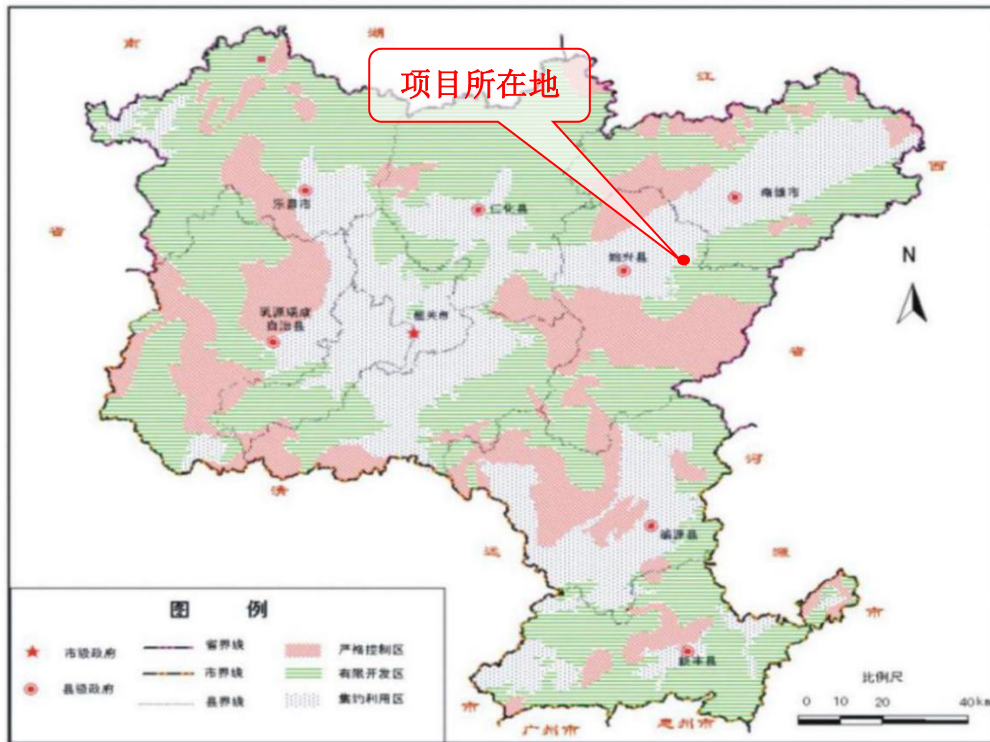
项目所在地

湖
南
江
西
省
省
河
源
市
清
远
广州市
惠州市

乐昌市
仁化县
南雄市
始兴县
乳源瑶族自治县
韶关市
翁源县
新丰县

N

图 例
市级政府
县级政府
省界线
市界线
县界线
严格控制区
有限开发区
集约利用区

比例尺
0 10 20 40 km